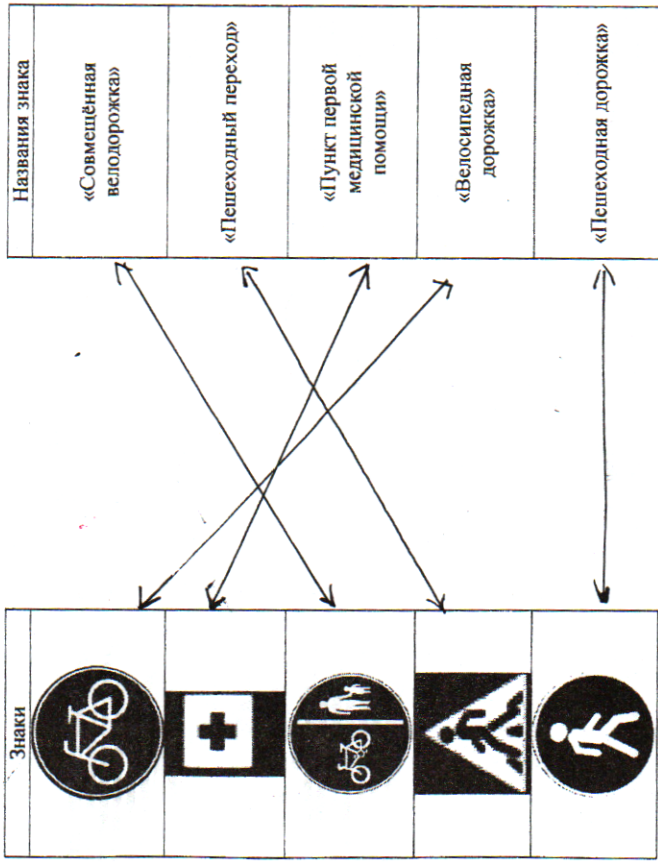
| Названия знака |
|---|
| «Совмещённая велодорожка» |
| «Пешеходный переход» |
| «Пункт первой медицинской помощи» |
| «Велосипедная дорожка» |
| «Пешеходная дорожка» |

| Знаки |
|---|
| |
| |
| |
| |
| |